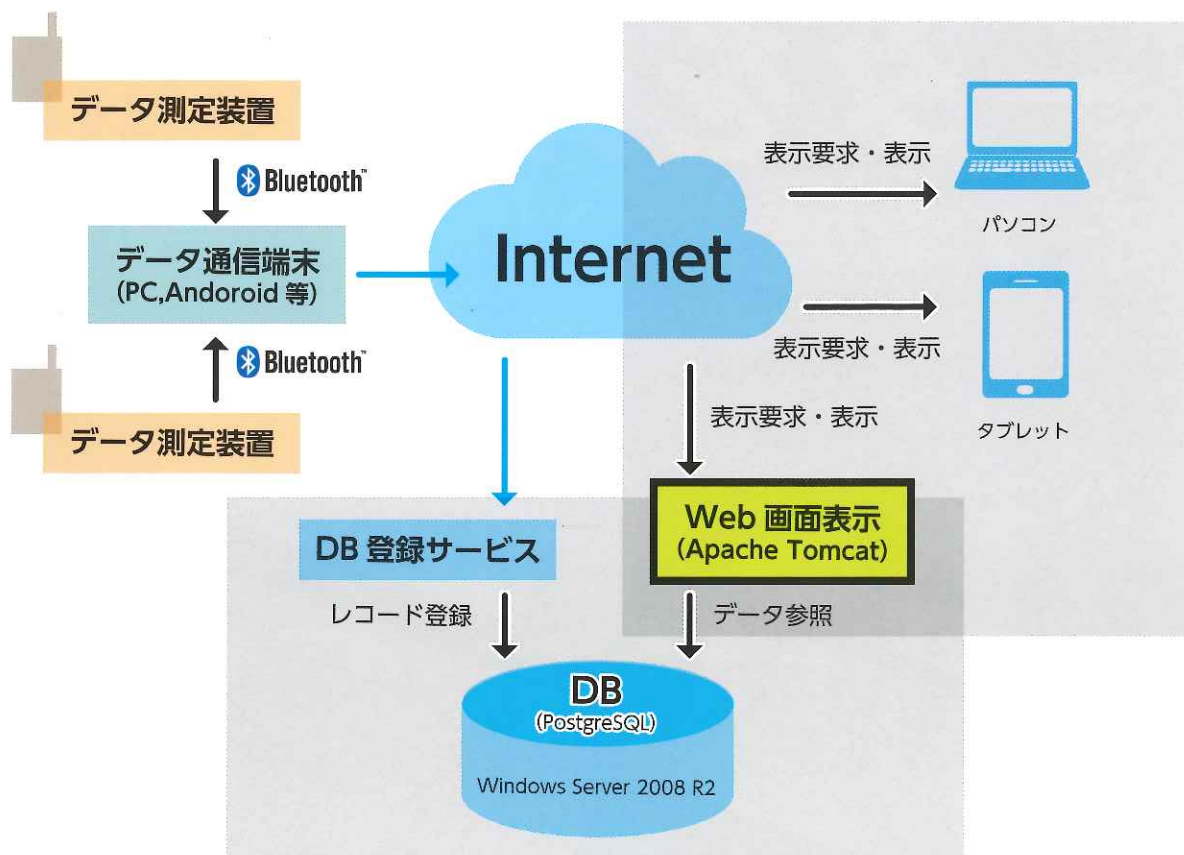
データ測定装置

Bluetooth™

データ通信端末
(PC,Andoroid 等)

Bluetooth™

データ測定装置

Internet

表示要求・表示

パソコン

表示要求・表示

タブレット

表示要求・表示

DB 登録サービス

Web 画面表示
(Apache Tomcat)

レコード登録

データ参照

DB
(PostgreSQL)

Windows Server 2008 R2